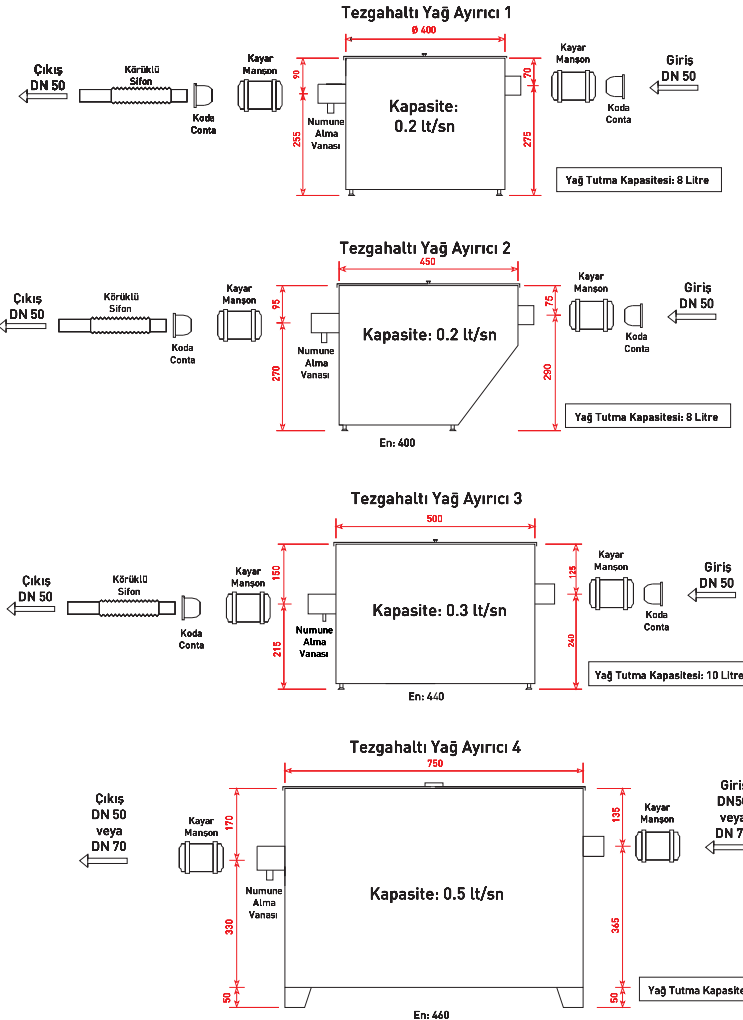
Tezgahaltı Yağ Ayırıcı 1

Ø 400

Çıkış DN 50

Körüklü Sifon

Koda Conta

Kayar Manşon

90

255

Numune Alma Vanası

Kapasite: 0.2 lt/sn

70

275

Kayar Manşon

Koda Conta

Giriş DN 50

Yağ Tutma Kapasitesi: 8 Litre

Tezgahaltı Yağ Ayırıcı 2

450

Çıkış DN 50

Körüklü Sifon

Koda Conta

Kayar Manşon

95

270

Numune Alma Vanası

Kapasite: 0.2 lt/sn

76

290

Kayar Manşon

Koda Conta

Giriş DN 50

Yağ Tutma Kapasitesi: 8 Litre

En: 400

Tezgahaltı Yağ Ayırıcı 3

500

Çıkış DN 50

Körüklü Sifon

Koda Conta

Kayar Manşon

150

215

Numune Alma Vanası

Kapasite: 0.3 lt/sn

125

240

Kayar Manşon

Koda Conta

Giriş DN 50

Yağ Tutma Kapasitesi: 10 Litre

En: 440

Tezgahaltı Yağ Ayırıcı 4

750

Çıkış DN 50 veya DN 70

Kayar Manşon

170

330

50

Numune Alma Vanası

Kapasite: 0.5 lt/sn

135

365

50

Kayar Manşon

Giriş DN50 veya DN 7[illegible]

Yağ Tutma Kapasite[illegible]

En: 460